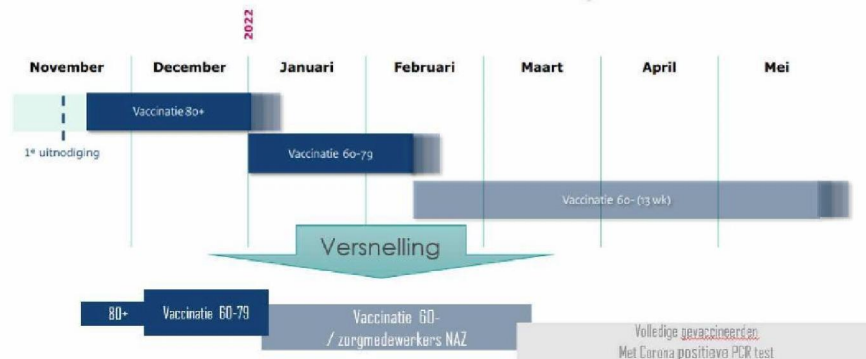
2022

November December Januari Februari Maart April Mei

Vaccinatie 80+

1e uitnodiging

Vaccinatie 60-79

Vaccinatie 60- (13 wk)

Versnelling

80+ Vaccinatie 60-79

Vaccinatie 60-
/ zorgmedewerkers NAZ

Volledige gevaccineerden
Met Corona positieve PCR test